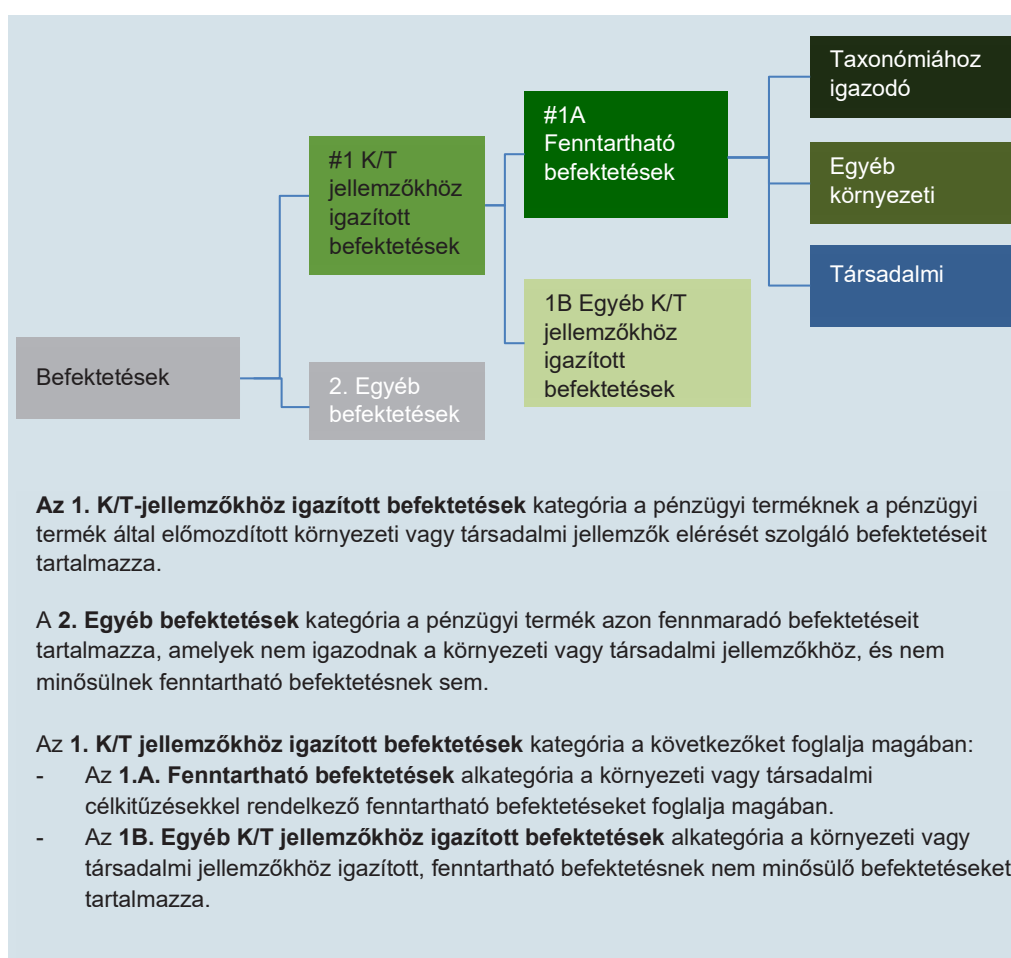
Taxonómiához igazodó

#1A Fenntartható befektetések

#1 K/T jellemzőkhöz igazított befektetések

Egyéb környezeti

Társadalmi

1B Egyéb K/T jellemzőkhöz igazított befektetések

Befektetések

2. Egyéb befektetések

**Az 1. K/T-jellemzőkhöz igazított befektetések** kategória a pénzügyi terméknek a pénzügyi termék által előmozdított környezeti vagy társadalmi jellemzők elérését szolgáló befektetéseit tartalmazza.

A **2. Egyéb befektetések** kategória a pénzügyi termék azon fennmaradó befektetéseit tartalmazza, amelyek nem igazodnak a környezeti vagy társadalmi jellemzőkhöz, és nem minősülnek fenntartható befektetésnek sem.

Az **1. K/T jellemzőkhöz igazított befektetések** kategória a következőket foglalja magában:
- Az **1.A. Fenntartható befektetések** alkategória a környezeti vagy társadalmi célkitűzésekkel rendelkező fenntartható befektetéseket foglalja magában.
- Az **1B. Egyéb K/T jellemzőkhöz igazított befektetések** alkategória a környezeti vagy társadalmi jellemzőkhöz igazított, fenntartható befektetésnek nem minősülő befektetéseket tartalmazza.